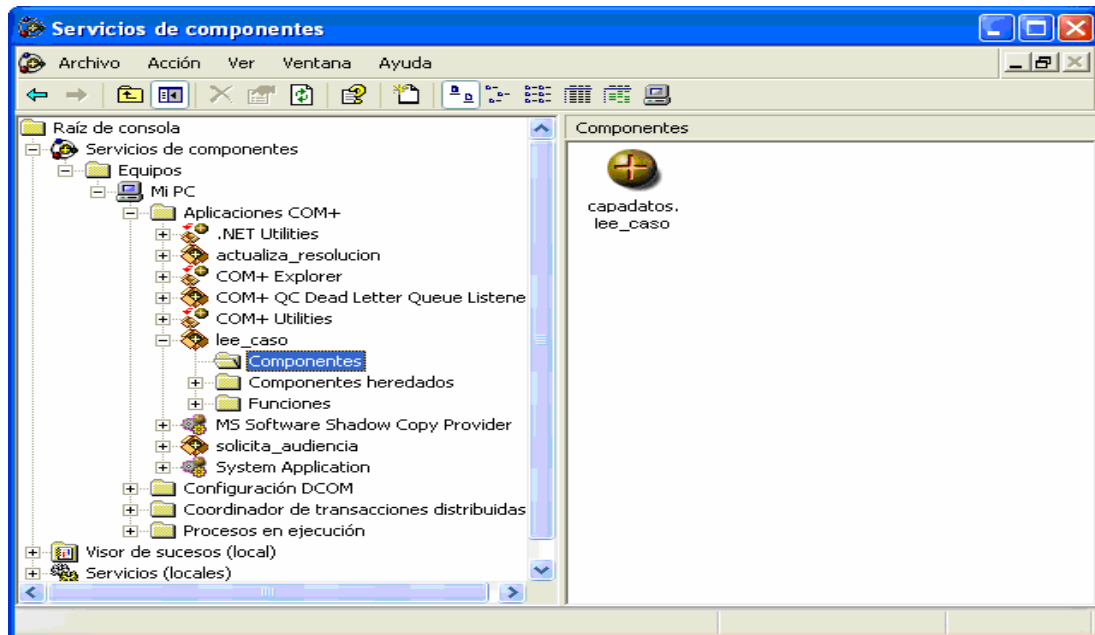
Servicios de componentes

Archivo Acción Ver Ventana Ayuda

Raíz de consola
Servicios de componentes
Equipos
Mi PC
Aplicaciones COM+
.NET Utilities
actualiza_resolucion
COM+ Explorer
COM+ QC Dead Letter Queue Listene
COM+ Utilities
lee_caso
Componentes
Componentes heredados
Funciones
MS Software Shadow Copy Provider
solicita_audiencia
System Application
Configuración DCOM
Coordinador de transacciones distribuidas
Procesos en ejecución
Visor de sucesos (local)
Servicios (locales)

Componentes

capadatos.
lee_caso